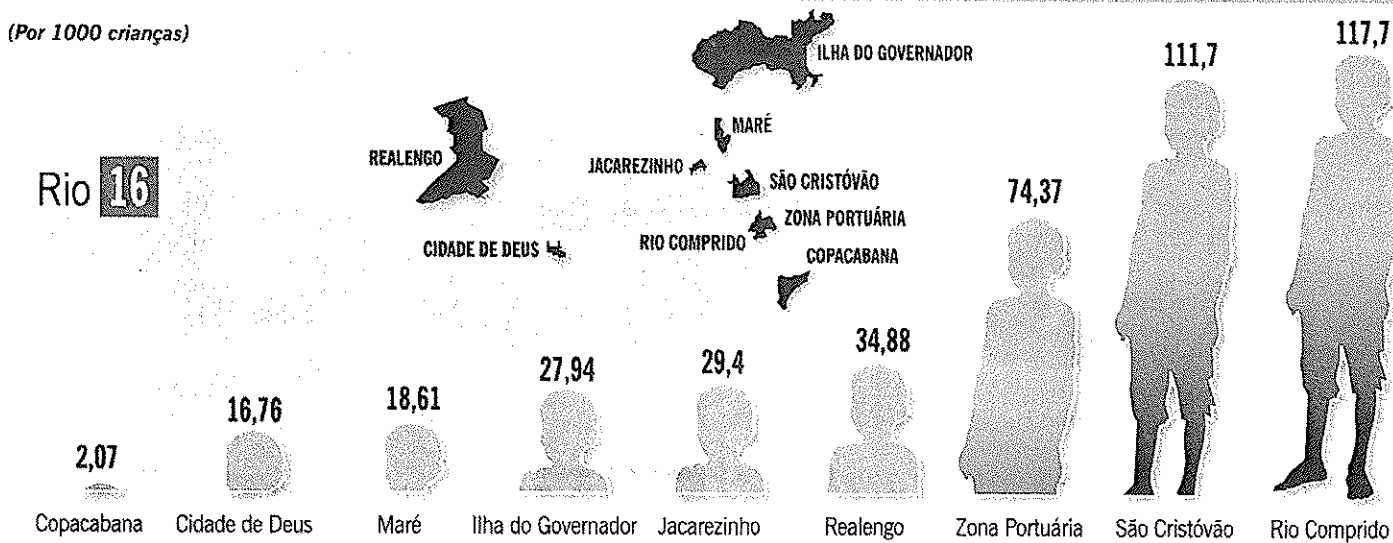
(Por 1000 crianças)

Rio 16

ILHA DO GOVERNADOR

MARÉ

REALENGO

JACAREZINHO

SÃO CRISTÓVÃO

ZONA PORTUÁRIA

CIDADE DE DEUS

RIO COMPRIDO

COPACABANA

| 2,07 | 16,76 | 18,61 | 27,94 | 29,4 | 34,88 | 74,37 | 111,7 | 117,7 |
|---|---|---|---|---|---|---|---|---|
| Copacabana | Cidade de Deus | Maré | Ilha do Governador | Jacarezinho | Realengo | Zona Portuária | São Cristóvão | Rio Comprido |